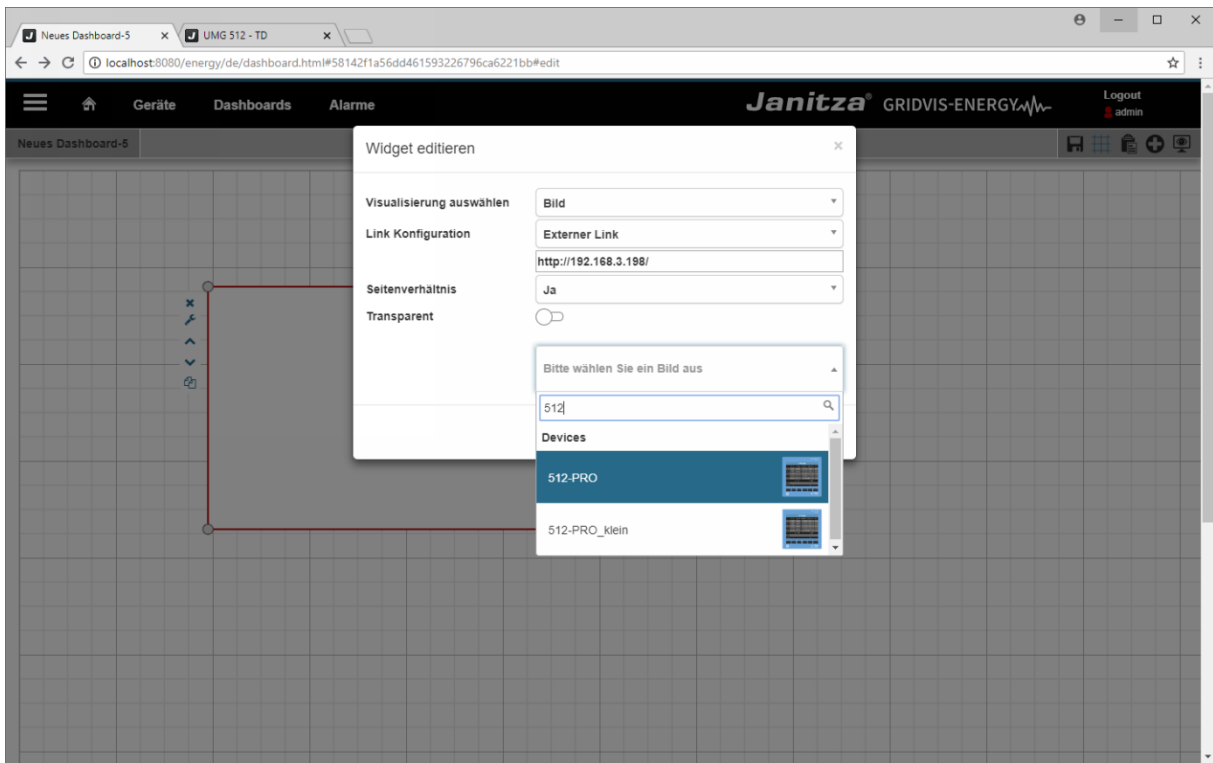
Neues Dashboard-5 ×
UMG 512 - TD ×

localhost:8080/energy/de/dashboard.html#58142f1a56dd461593226796ca6221bb#edit

Geräte Dashboards Alarme

Janitza® GRIDVIS-ENERGY

Logout
admin

Neues Dashboard-5

Widget editieren ×

Visualisierung auswählen Bild
Link Konfiguration Externer Link
http://192.168.3.198/
Seitenverhältnis Ja
Transparent

Bitte wählen Sie ein Bild aus

512

Devices

512-PRO

512-PRO_klein